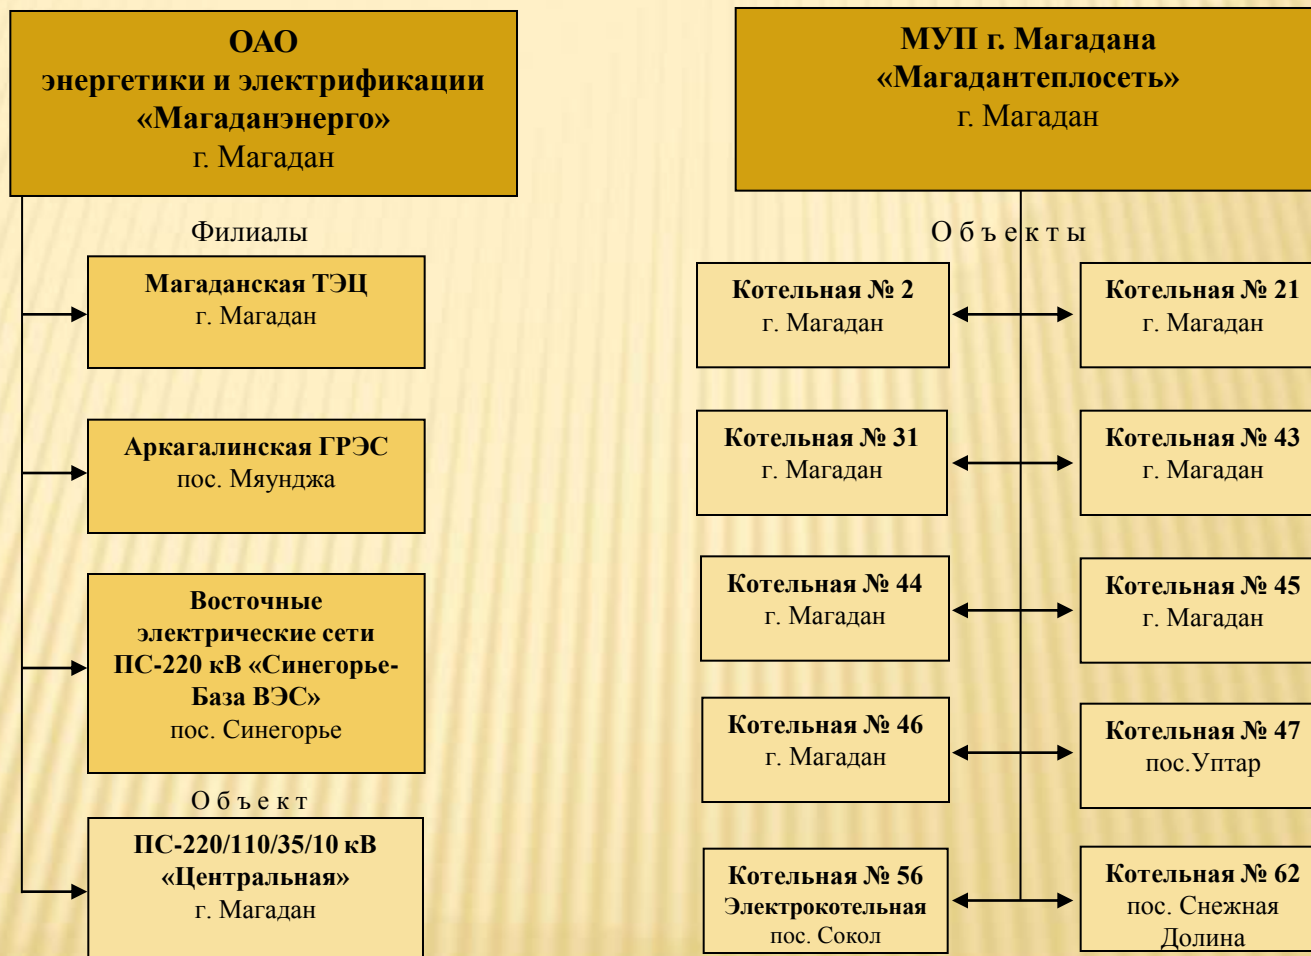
ОАО
энергетики и электрификации
«Магаданэнерго»
г. Магадан

Филиалы

Магаданская ТЭЦ
г. Магадан

Аркагалинская ГРЭС
пос. Мяунджа

Восточные
электрические сети
ПС-220 кВ «Синегорье-База ВЭС»
пос. Синегорье

О б ъ е к т

ПС-220/110/35/10 кВ
«Центральная»
г. Магадан

МУП г. Магадана
«Магадантеплосеть»
г. Магадан

О б ъ е к т ы

Котельная № 2
г. Магадан

Котельная № 21
г. Магадан

Котельная № 31
г. Магадан

Котельная № 43
г. Магадан

Котельная № 44
г. Магадан

Котельная № 45
г. Магадан

Котельная № 46
г. Магадан

Котельная № 47
пос.Уптар

Котельная № 56
Электрокотельная
пос. Сокол

Котельная № 62
пос. Снежная
Долина